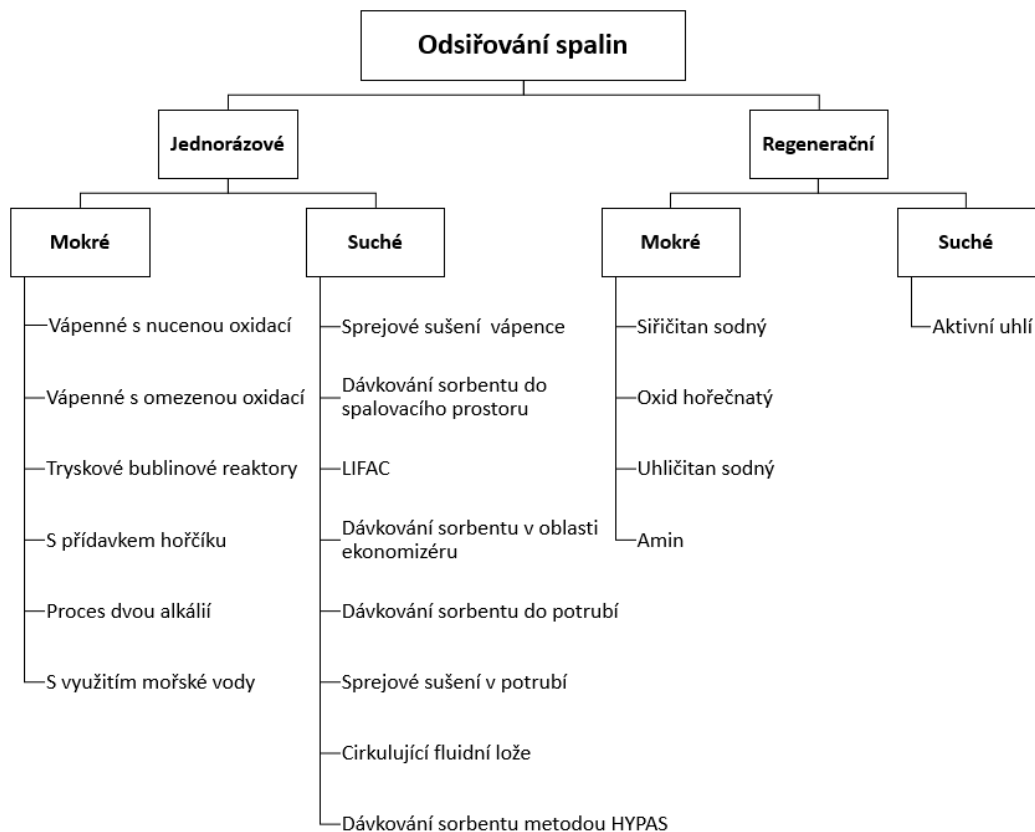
Odsiřování spalin

Jednorázové

Regenerační

Mokré

Vápenné s nucenou oxidací

Vápenné s omezenou oxidací

Tryskové bublinové reaktory

S přídavkem hořčíku

Proces dvou alkálií

S využitím mořské vody

Suché

Sprejové sušení vápence

Dávkování sorbentu do spalovacího prostoru

LIFAC

Dávkování sorbentu v oblasti ekonomizéru

Dávkování sorbentu do potrubí

Sprejové sušení v potrubí

Cirkulující fluidní lože

Dávkování sorbentu metodou HYPAS

Mokré

Siřičitan sodný

Oxid hořečnatý

Uhličitan sodný

Amin

Suché

Aktivní uhlí